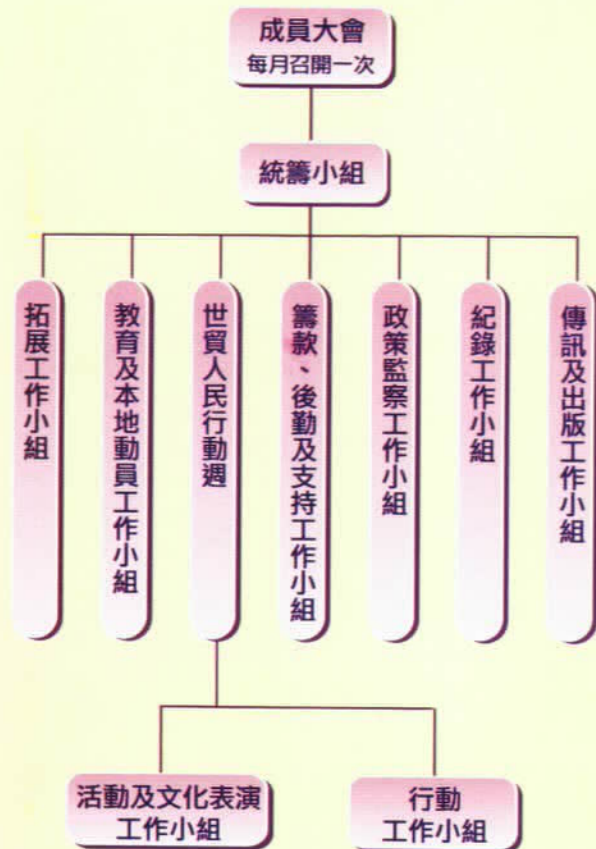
成員大會
每月召開一次

統籌小組

拓展工作小組

教育及本地動員工作小組

世貿人民行動週

籌款、後勤及支持工作小組

政策監察工作小組

紀錄工作小組

傳訊及出版工作小組

活動及文化表演工作小組

行動工作小組